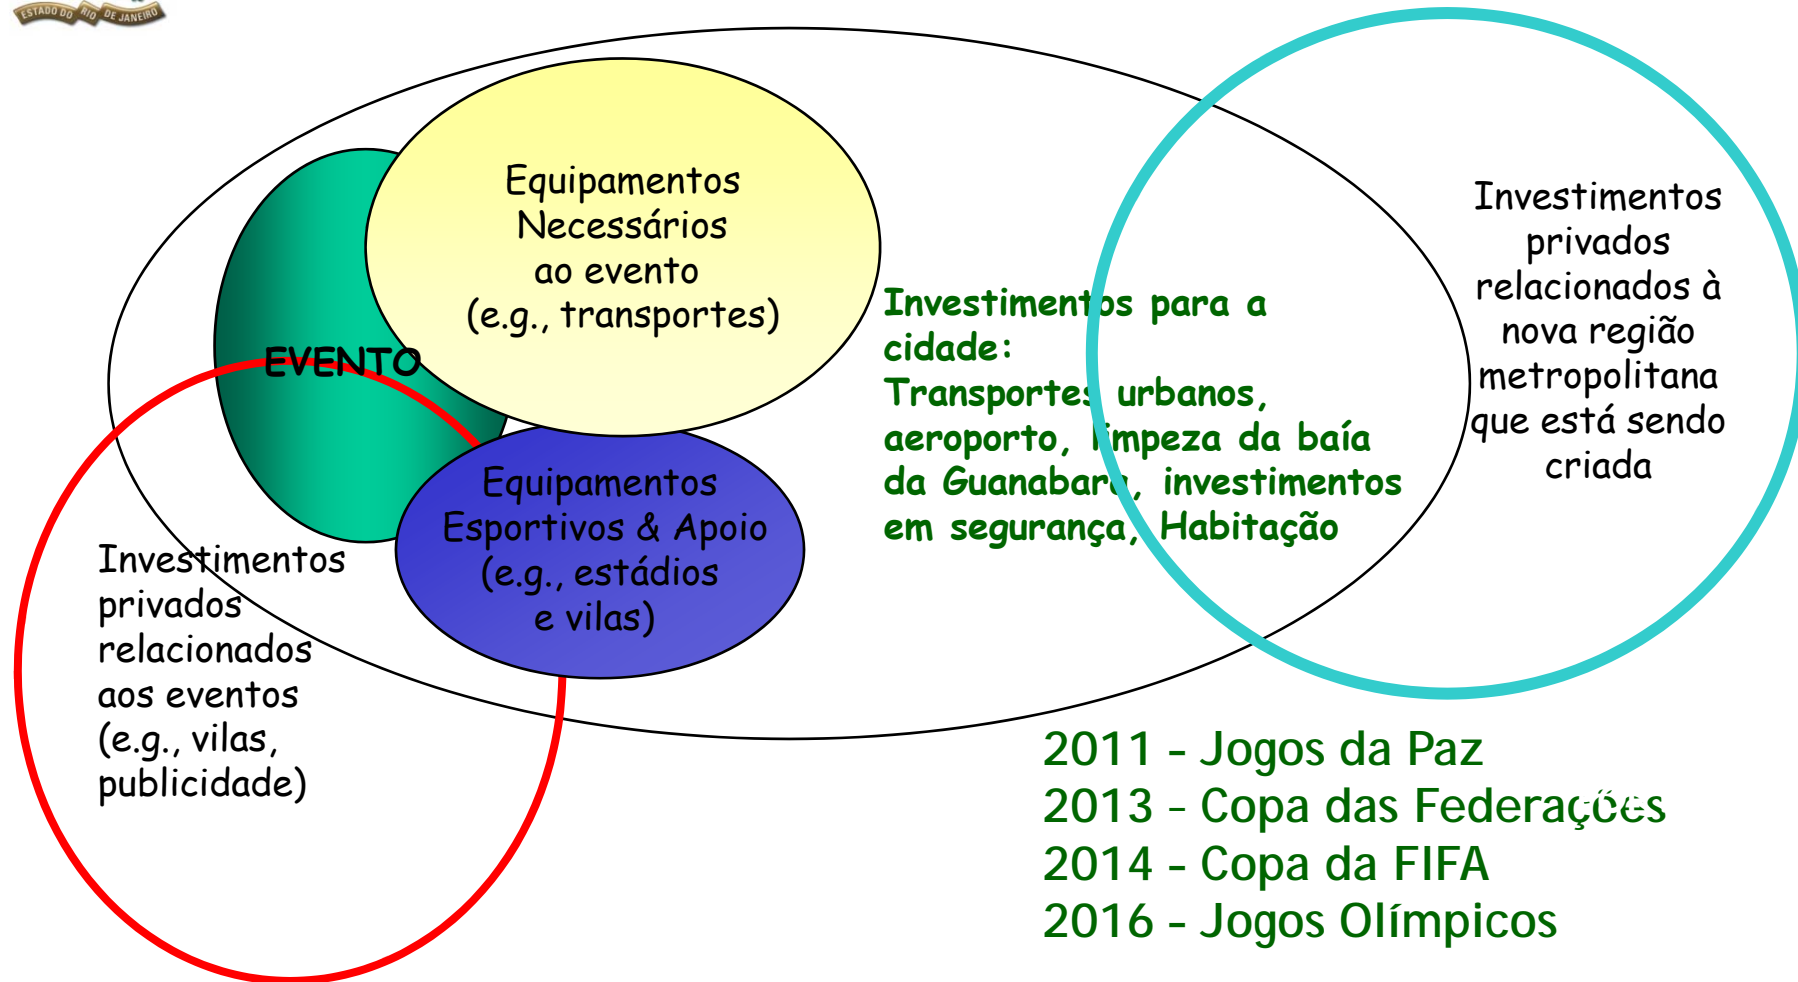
ESTADO DO RIO DE JANEIRO

Equipamentos Necessários ao evento (e.g., transportes)

EVENTO

Equipamentos Esportivos & Apoio (e.g., estádios e vilas)

Investimentos para a cidade: Transportes urbanos, aeroporto, limpeza da baía da Guanabara, investimentos em segurança, Habitação

Investimentos privados relacionados à nova região metropolitana que está sendo criada

Investimentos privados relacionados aos eventos (e.g., vilas, publicidade)

2011 - Jogos da Paz
2013 - Copa das Federações
2014 - Copa da FIFA
2016 - Jogos Olímpicos